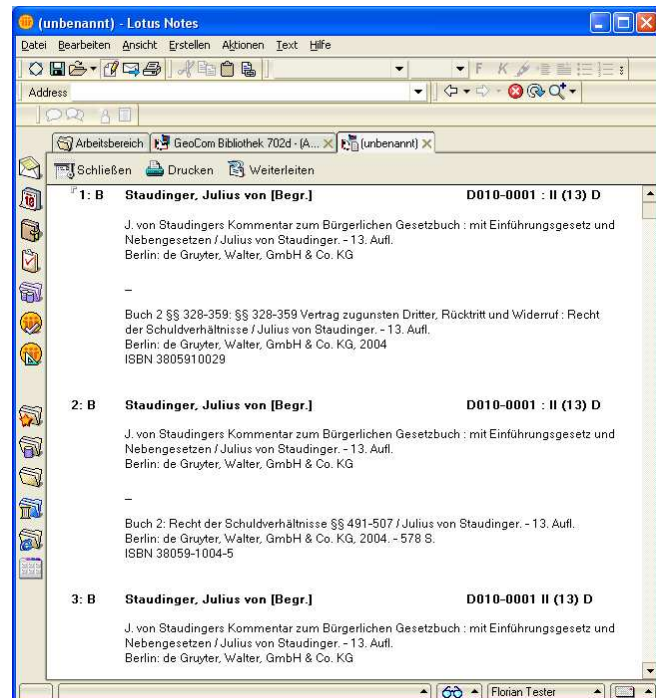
(unbenannt) - Lotus Notes

Datei Bearbeiten Ansicht Erstellen Aktionen Text Hilfe

Address

Arbeitsbereich | GeoCom Bibliothek 702d - (A... | (unbenannt)

Schließen Drucken Weiterleiten

1: B Staudinger, Julius von [Begr.] D010-0001 : II (13) D

J. von Staudingers Kommentar zum Bürgerlichen Gesetzbuch : mit Einführungsgesetz und Nebengesetzen / Julius von Staudinger. - 13. Aufl.
Berlin: de Gruyter, Walter, GmbH & Co. KG

–

Buch 2 §§ 328-359: §§ 328-359 Vertrag zugunsten Dritter, Rücktritt und Widerruf : Recht der Schuldverhältnisse / Julius von Staudinger. - 13. Aufl.
Berlin: de Gruyter, Walter, GmbH & Co. KG, 2004
ISBN 3805910029

2: B Staudinger, Julius von [Begr.] D010-0001 : II (13) D

J. von Staudingers Kommentar zum Bürgerlichen Gesetzbuch : mit Einführungsgesetz und Nebengesetzen / Julius von Staudinger. - 13. Aufl.
Berlin: de Gruyter, Walter, GmbH & Co. KG

–

Buch 2: Recht der Schuldverhältnisse §§ 491-507 / Julius von Staudinger. - 13. Aufl.
Berlin: de Gruyter, Walter, GmbH & Co. KG, 2004. - 578 S.
ISBN 38059-1004-5

3: B Staudinger, Julius von [Begr.] D010-0001 II (13) D

J. von Staudingers Kommentar zum Bürgerlichen Gesetzbuch : mit Einführungsgesetz und Nebengesetzen / Julius von Staudinger. - 13. Aufl.
Berlin: de Gruyter, Walter, GmbH & Co. KG

Florian Tester